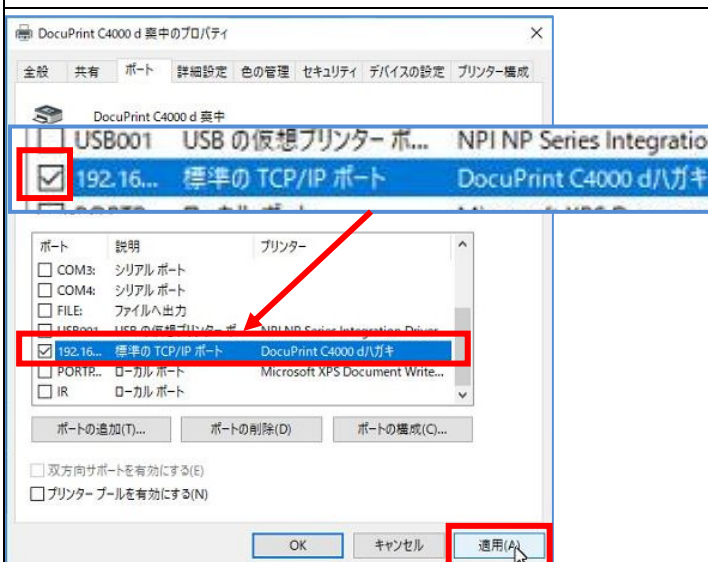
DocuPrint C4000 d 葉中のプロパティ

全般 共有 ポート 詳細設定 色の管理 セキュリティ デバイスの設定 プリンター構成

DocuPrint C4000 d 葉中

USB001 USB の仮想プリンター ポ... NPI NP Series Integratio
192.16... 標準の TCP/IP ポート DocuPrint C4000 d/ハガキ

| ポート | 説明 | プリンター |
|---|---|---|
| COM3: | シリアル ポート | |
| COM4: | シリアル ポート | |
| FILE: | ファイルへ出力 | |
| USB001 | USB の仮想プリンター ポ | NPI NP Series Integration Driver |
| 192.16... | 標準の TCP/IP ポート | DocuPrint C4000 d/ハガキ |
| PORTP... | ローカル ポート | Microsoft XPS Document Write... |
| IR | ローカル ポート | |

ポートの追加(T)... ポートの削除(D) ポートの構成(C)...

双方向サポートを有効にする(E)
プリンター プールを有効にする(N)

OK キャンセル 適用(A)